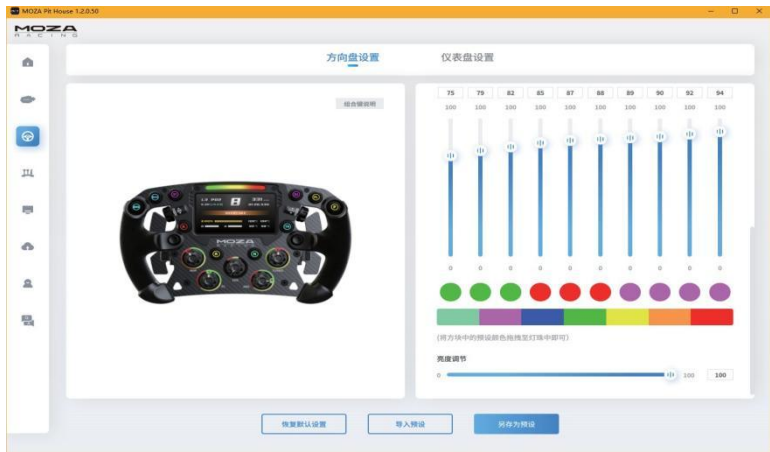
MOZA Pit House 1.2.0.50

MOZA RACING

方向盘设置 仪表盘设置

组合键说明

| 75 | 79 | 82 | 85 | 87 | 88 | 89 | 90 | 92 | 94 |
|---|---|---|---|---|---|---|---|---|---|
| 100 | 100 | 100 | 100 | 100 | 100 | 100 | 100 | 100 | 100 |
| 0 | 0 | 0 | 0 | 0 | 0 | 0 | 0 | 0 | 0 |

(将方块中的预设颜色拖拽至灯珠中即可)

亮度调节

0 100 100

恢复默认设置 导入预设 另存为预设